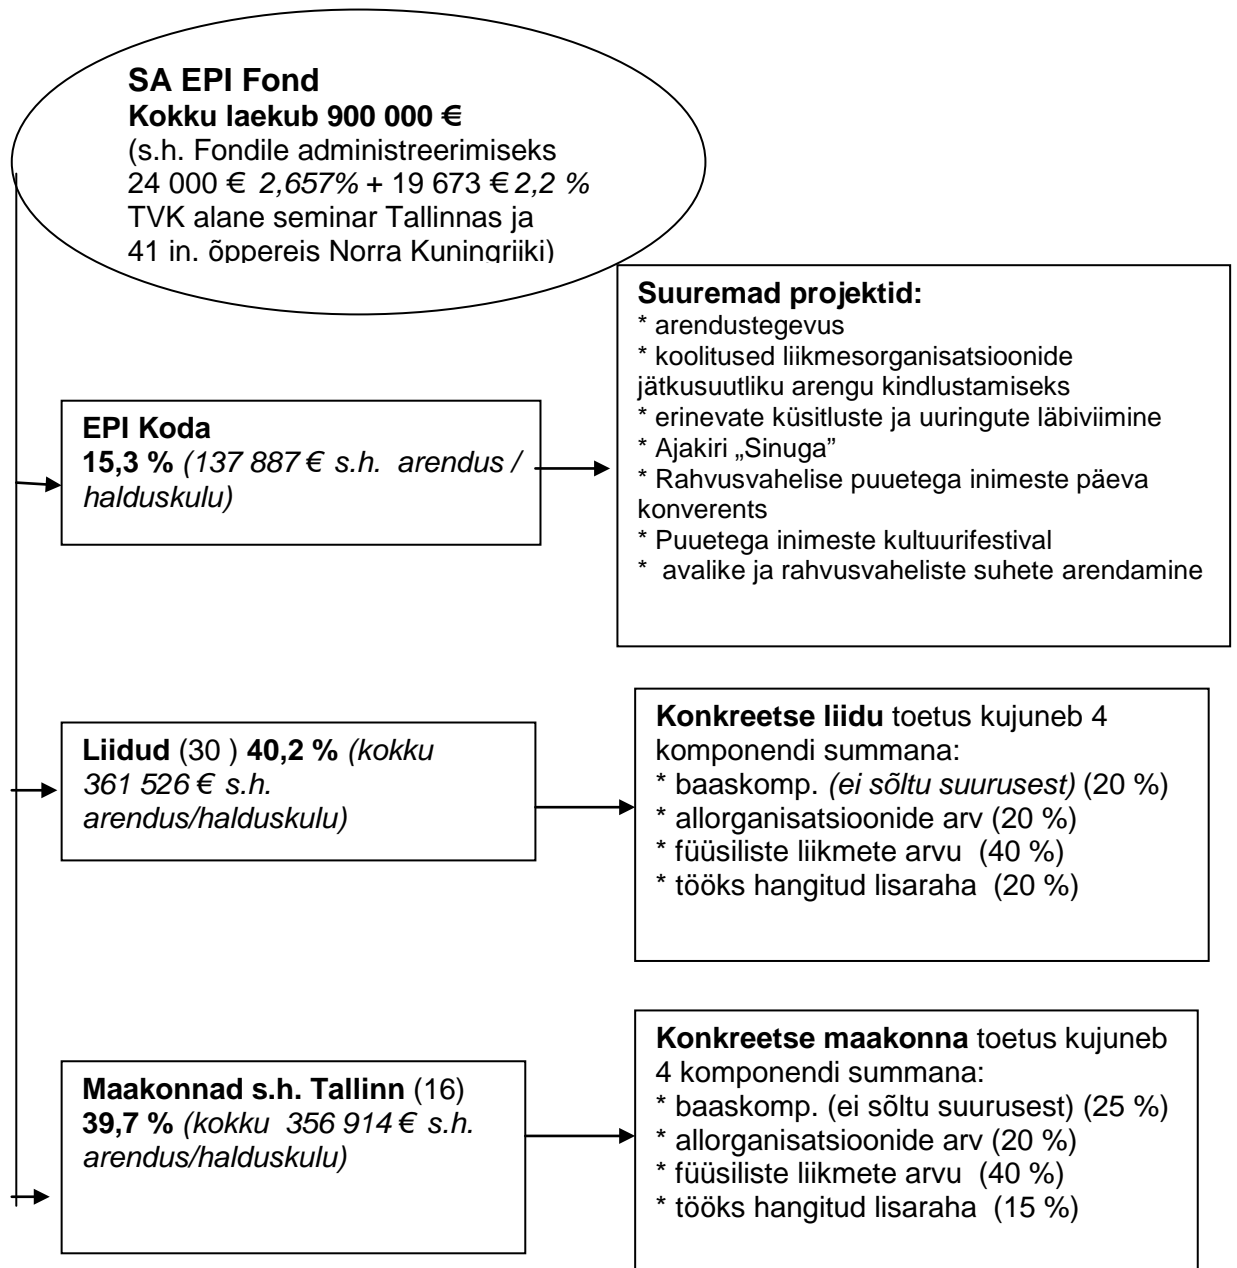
SA EPI Fond
Kokku laekub 900 000 €
(s.h. Fondile administreerimiseks 24 000 € 2,657% + 19 673 € 2,2 % TVK alane seminar Tallinnas ja 41 in. õppereis Norra Kuningriiki)

EPI Koda
15,3 % (137 887 € s.h. arendus / halduskulu)

Suuremad projektid:
* arendustegevus
* koolitused liikmesorganisatsioonide jätkusuutliku arengu kindlustamiseks
* erinevate küsitluste ja uuringute läbiviimine
* Ajakiri „Sinuga"
* Rahvusvahelise puuetega inimeste päeva konverents
* Puuetega inimeste kultuurifestival
* avalike ja rahvusvaheliste suhete arendamine

Liidud (30 ) 40,2 % (kokku 361 526 € s.h. arendus/halduskulu)

Konkreetse liidu toetus kujuneb 4 komponendi summana:
* baaskomp. (ei sõltu suurusest) (20 %)
* allorganisatsioonide arv (20 %)
* füüsiliste liikmete arvu (40 %)
* tööks hangitud lisaraha (20 %)

Maakonnad s.h. Tallinn (16) 39,7 % (kokku 356 914 € s.h. arendus/halduskulu)

Konkreetse maakonna toetus kujuneb 4 komponendi summana:
* baaskomp. (ei sõltu suurusest) (25 %)
* allorganisatsioonide arv (20 %)
* füüsiliste liikmete arvu (40 %)
* tööks hangitud lisaraha (15 %)